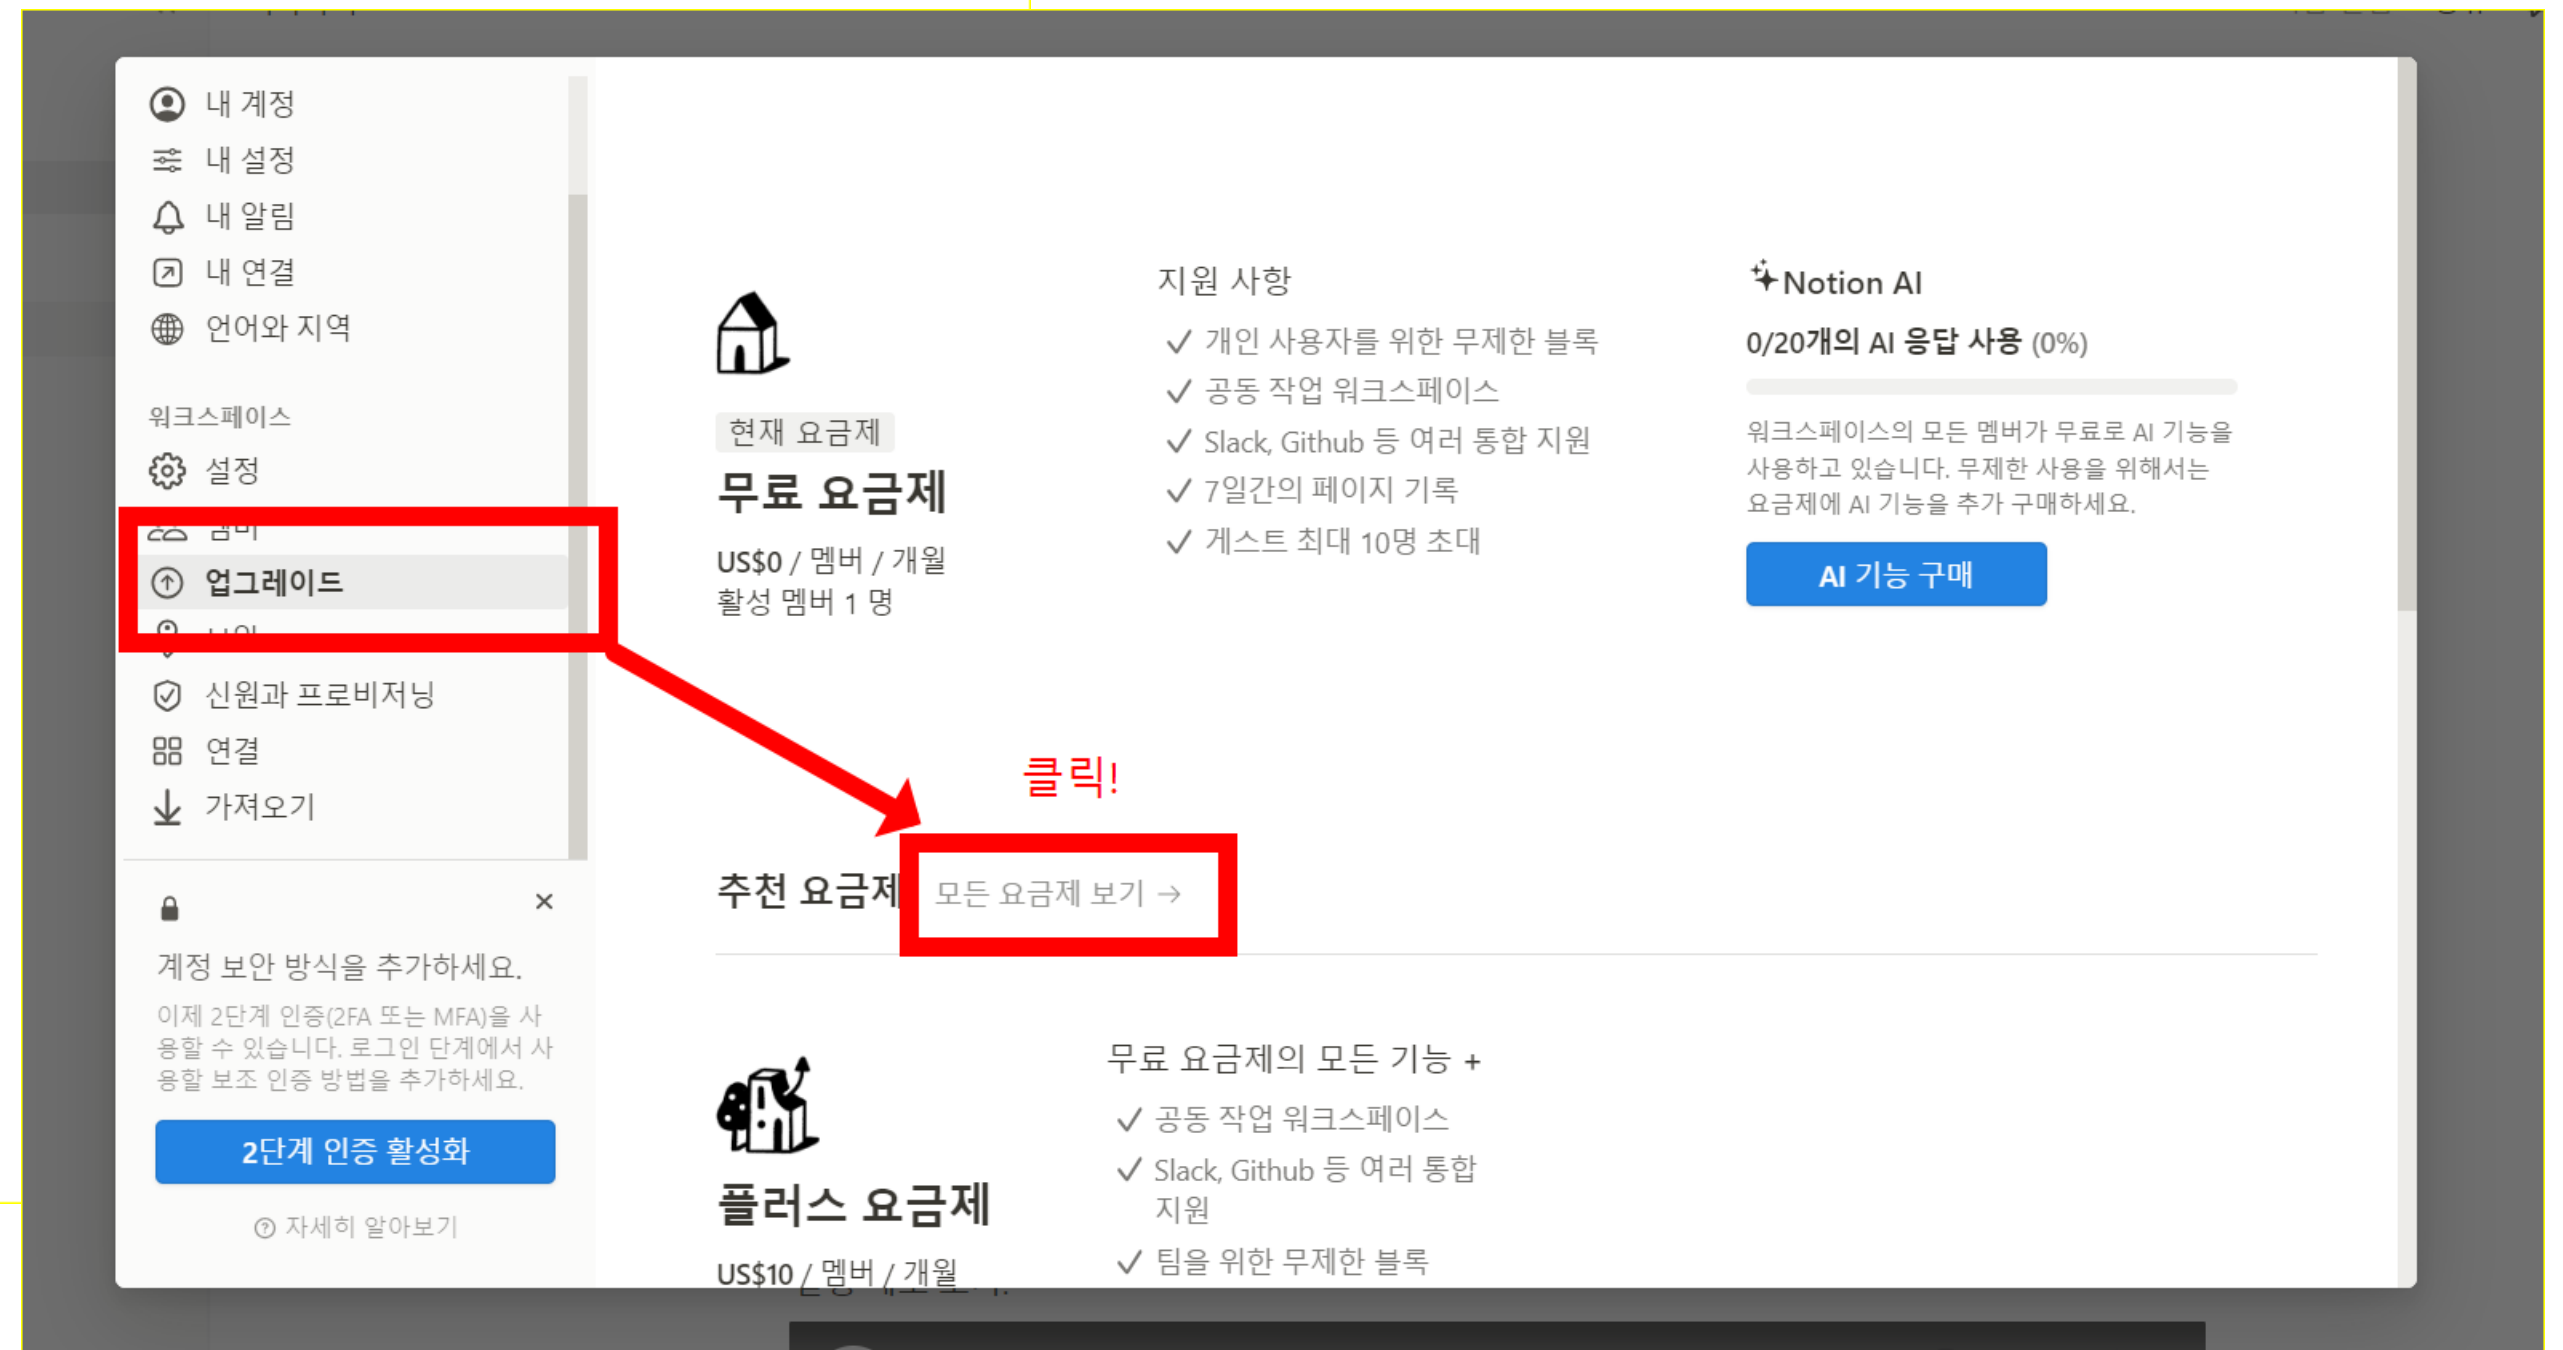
내 계정
내 설정
내 알림
내 연결
언어와 지역

워크스페이스
설정
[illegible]
업그레이드
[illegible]
신원과 프로비저닝
연결
가져오기

계정 보안 방식을 추가하세요.
이제 2단계 인증(2FA 또는 MFA)을 사용할 수 있습니다. 로그인 단계에서 사용할 보조 인증 방법을 추가하세요.
2단계 인증 활성화
자세히 알아보기

현재 요금제
무료 요금제
US$0 / 멤버 / 개월
활성 멤버 1 명

지원 사항
✓ 개인 사용자를 위한 무제한 블록
✓ 공동 작업 워크스페이스
✓ Slack, Github 등 여러 통합 지원
✓ 7일간의 페이지 기록
✓ 게스트 최대 10명 초대

Notion AI
0/20개의 AI 응답 사용 (0%)
워크스페이스의 모든 멤버가 무료로 AI 기능을 사용하고 있습니다. 무제한 사용을 위해서는 요금제에 AI 기능을 추가 구매하세요.
AI 기능 구매

클릭!

추천 요금제 모든 요금제 보기 →

플러스 요금제
US$10 / 멤버 / 개월

무료 요금제의 모든 기능 +
✓ 공동 작업 워크스페이스
✓ Slack, Github 등 여러 통합 지원
✓ 팀을 위한 무제한 블록